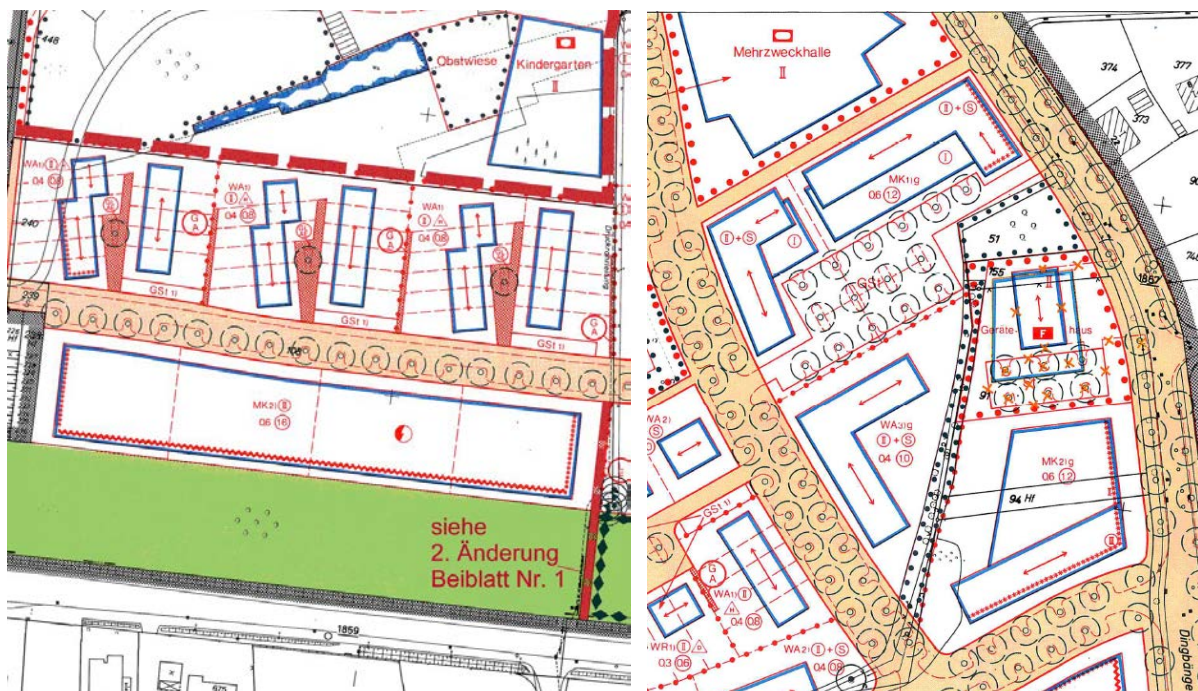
446
Obstwiese
Kindergarten
II
WA1) II
04 08
WA1)
II
04 08
WA1)
II
04 08
GA
GA
GA
240
GSt 1)
GSt 1)
GSt 1)
239
108
MK2) II
06 16
siehe
2. Änderung
Beiblatt Nr. 1
1859
Mehrzweckhalle
II
374
377
373
II + S
I
MK1)g
06 12
II + S
I
51
55
GSt
Geräte
F
haus
91
1857
WA3)g
II + S
04 10
MK2)g
06 12
94 Hf
II
WA2)
S
GSt 1)
GA
WA1) II
04 08
WR1) II
03 06
WA2) II + S
04 08
Dingbänge